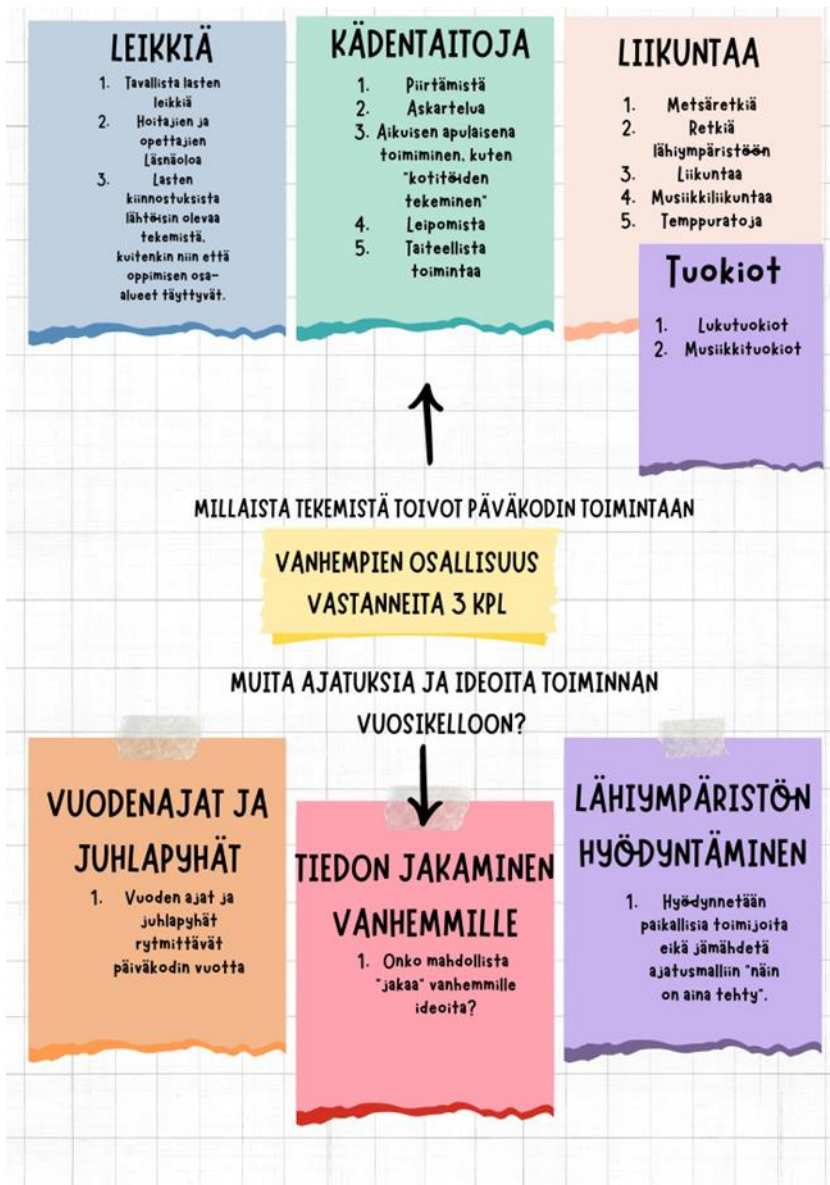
LEIKKIÄ

1. Tavallista lasten leikkiä
2. Hoitajien ja opettajien Läsnäoloa
3. Lasten kiinnostuksista lähtöisin olevaa tekemistä, kuitenkin niin että oppimisen osa-alueet täyttyvät.

KÄDENTAITOJA

1. Piirtämistä
2. Askartelua
3. Aikuisen apulaisena toimiminen, kuten "kotitöiden tekeminen"
4. Leipomista
5. Taiteellista toimintaa

LIIKUNTAA

1. Metsäretkiä
2. Retkiä lähiympäristöön
3. Liikuntaa
4. Musiikkiliikuntaa
5. Temppuratoja

Tuokiot

1. Lukutuokiot
2. Musiikkituokiot

MILLAISTA TEKEMISTÄ TOIVOT PÄIVÄKODIN TOIMINTAAN

VANHEMPIEN OSALLISUUS
VASTANNEITA 3 KPL

MUITA AJATUKSIA JA IDEOITA TOIMINNAN VUOSIKELLOON?

VUODENAJAT JA JUHLAPYHÄT

1. Vuoden ajat ja juhlapyhät rytmittävät päiväkodin vuotta

TIEDON JAKAMINEN VANHEMMILLE

1. Onko mahdollista "jakaa" vanhemmille ideoita?

LÄHIYMPÄRISTÖN HYÖDYNTÄMINEN

1. Hyödynnetään paikallisia toimijoita eikä jämähdetä ajatusmalliin "näin on aina tehty".